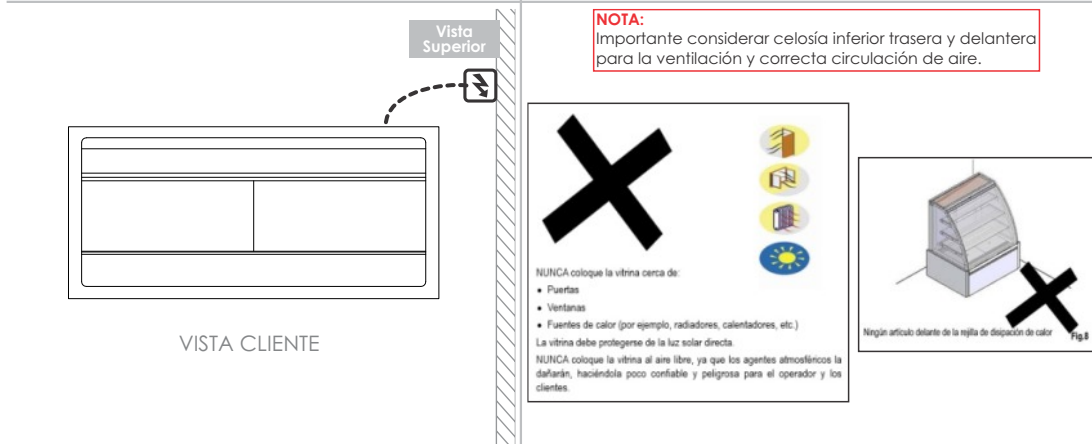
Vista Superior

VISTA CLIENTE

NOTA:
Importante considerar celosía inferior trasera y delantera para la ventilación y correcta circulación de aire.

NUNCA coloque la vitrina cerca de:
• Puertas
• Ventanas
• Fuentes de calor (por ejemplo, radiadores, calentadores, etc.)
La vitrina debe protegerse de la luz solar directa.
NUNCA coloque la vitrina al aire libre, ya que los agentes atmosféricos la dañarán, haciéndola poco confiable y peligrosa para el operador y los clientes.

Ningún artículo delante de la rejilla de disipación de calor

Fig.8